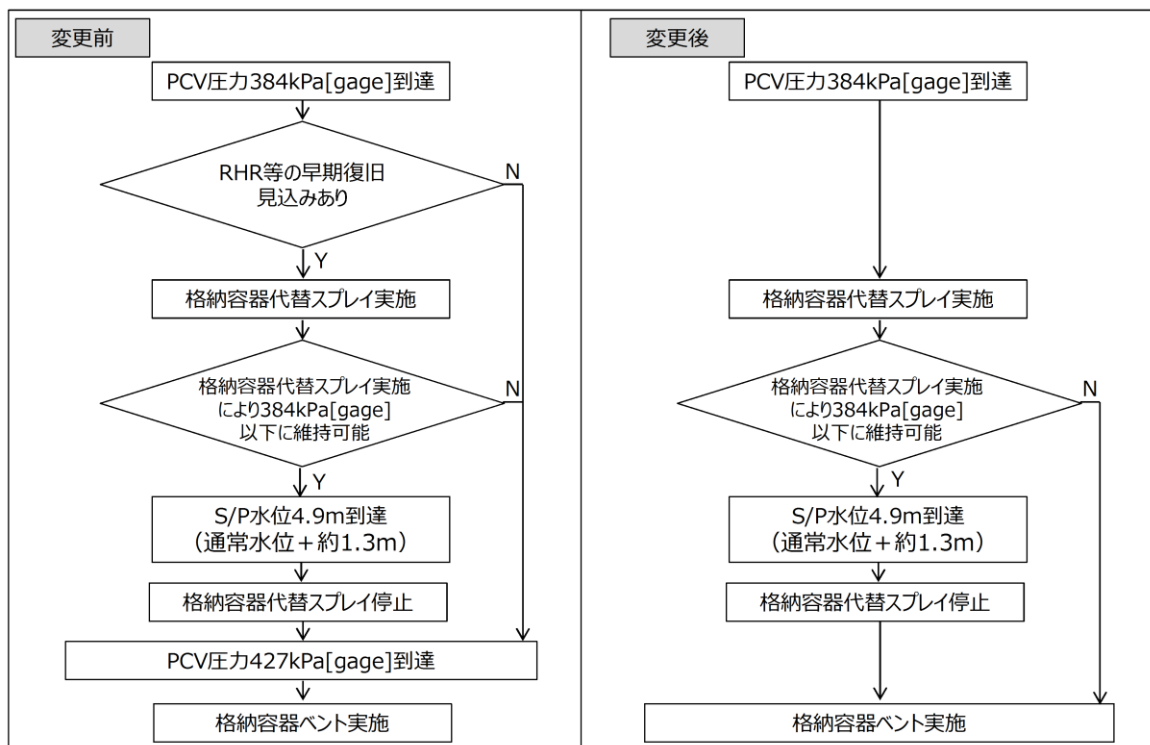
変更前

PCV圧力384kPa[gage]到達

RHR等の早期復旧見込みあり

N

Y

格納容器代替スプレイ実施

格納容器代替スプレイ実施により384kPa[gage]以下に維持可能

N

Y

S/P水位4.9m到達
（通常水位＋約1.3m）

格納容器代替スプレイ停止

PCV圧力427kPa[gage]到達

格納容器ベント実施

変更後

PCV圧力384kPa[gage]到達

格納容器代替スプレイ実施

格納容器代替スプレイ実施により384kPa[gage]以下に維持可能

N

Y

S/P水位4.9m到達
（通常水位＋約1.3m）

格納容器代替スプレイ停止

格納容器ベント実施